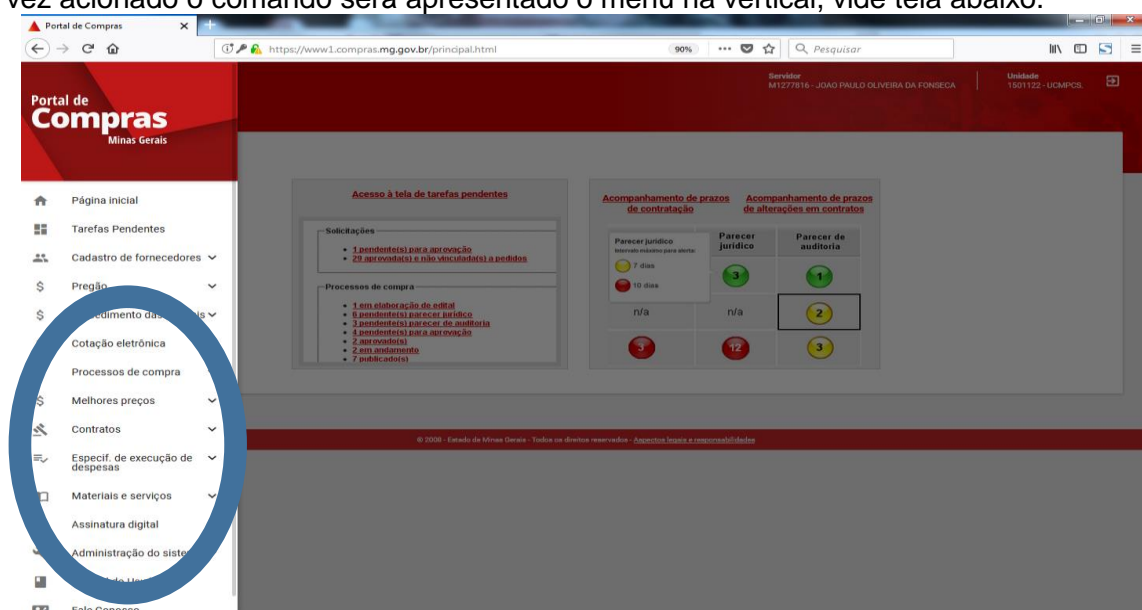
vez acionado o comando será apresentado o menu na vertical, vide tela abaixo.

Portal de Compras

https://www1.compras.mg.gov.br/principal.html 90% Pesquisar

Portal de Compras Minas Gerais

Servidor M1277816 - JOAO PAULO OLIVEIRA DA FONSECA

Unidade 1501122 - UCMPCS.

Página inicial
Tarefas Pendentes
Cadastro de fornecedores
Pregão
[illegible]dimento das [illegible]is
Cotação eletrônica
Processos de compra
Melhores preços
Contratos
Especif. de execução de despesas
Materiais e serviços
Assinatura digital
Administração do siste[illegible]
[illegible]
Fale Conosco

Acesso à tela de tarefas pendentes

Solicitações
• 1 pendente(s) para aprovação
• 29 aprovada(s) e não vinculada(s) a pedidos

Processos de compra
• 1 em elaboração de edital
• 6 pendente(s) parecer jurídico
• 3 pendente(s) parecer de auditoria
• 4 pendente(s) para aprovação
• 2 aprovado(s)
• 2 em andamento
• 7 publicado(s)

Acompanhamento de prazos de contratação

Acompanhamento de prazos de alterações em contratos

Parecer jurídico
Intervalo máximo para alerta:
7 dias
10 dias

| | Parecer jurídico | Parecer de auditoria |
|---|---|---|
| | 3 | 1 |
| n/a | n/a | 2 |
| 3 | 12 | 3 |

© 2008 - Estado de Minas Gerais - Todos os direitos reservados - Aspectos legais e responsabilidades